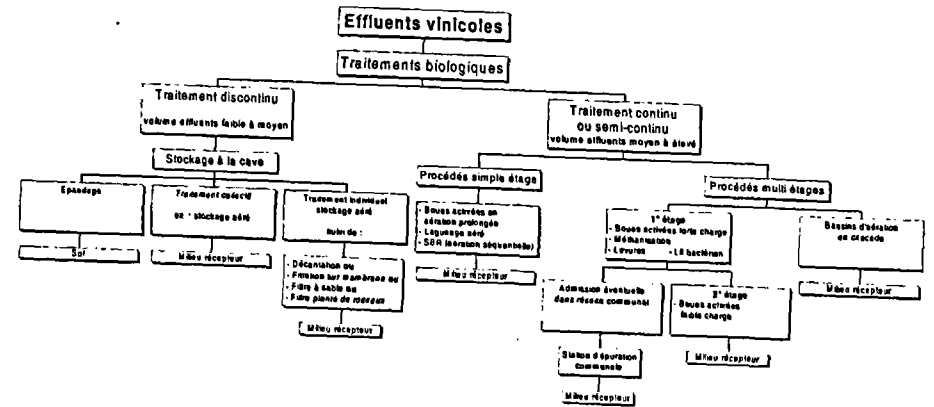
Effluents vinicoles

Traitements biologiques

Traitement discontinu
volume effluents faible à moyen

Stockage à la cave

Epandage

Sol

Traitement collectif
ex : stockage aéré

Milieu récepteur

Traitement individuel stockage aéré
suivi de :

- Décantation ou
- Filtration sur membranes ou
- Filtre à sable ou
- Filtre planté de roseaux

Milieu récepteur

Traitement continu ou semi-continu
volume effluents moyen à élevé

Procédés simple étage

- Boues activées en aération prolongée
- Lagunage aéré
- SBR (aération séquentielle)

Milieu récepteur

Procédés multi étages

1er étage
- Boues activées forte charge
- Méthanisation
- Levures - Lit bactérien

Admission éventuelle dans réseau communal

Station d'épuration communale

Milieu récepteur

2e étage
Boues activées faible charge

Milieu récepteur

Bassins d'aération en cascade

Milieu récepteur